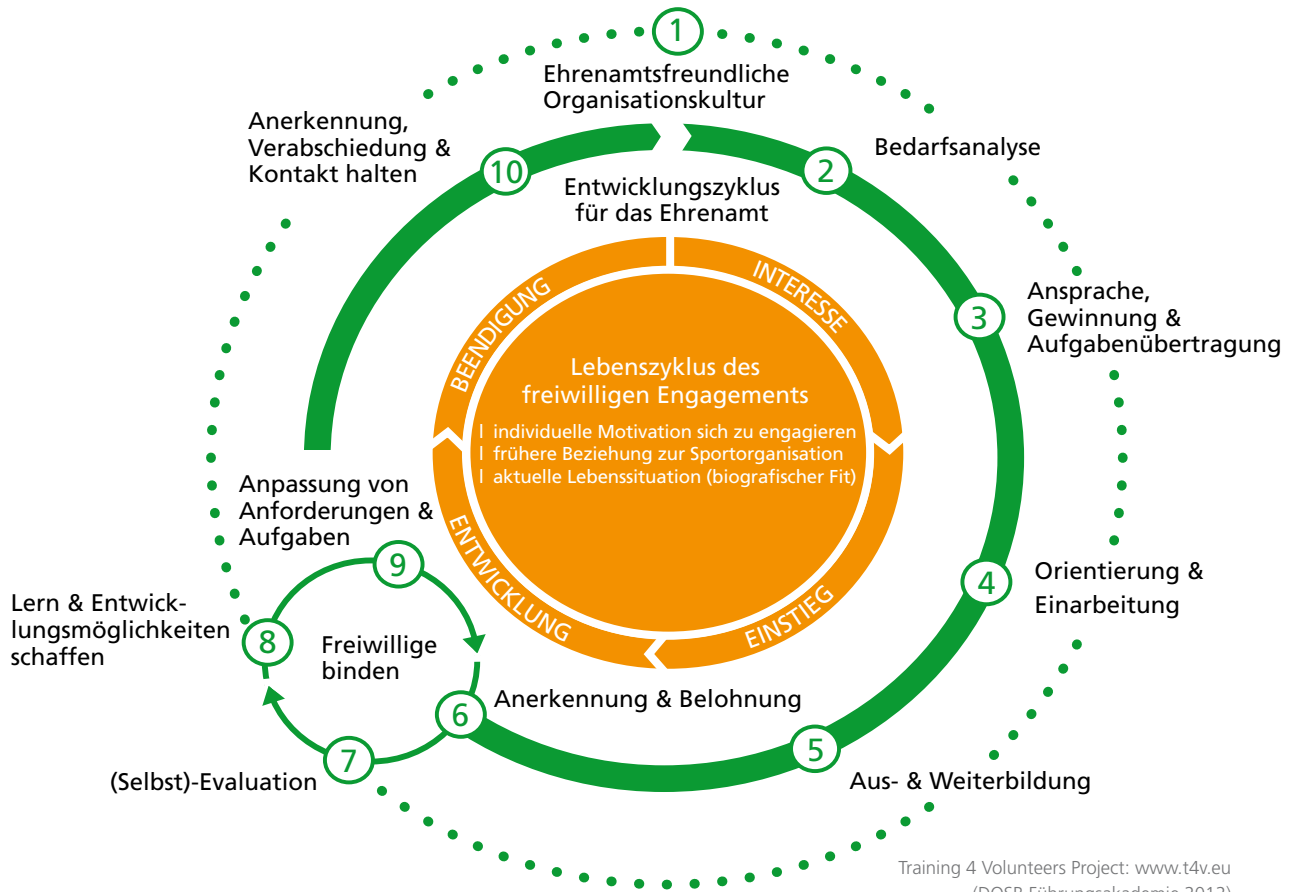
1
Ehrenamtsfreundliche Organisationskultur

Anerkennung, Verabschiedung & Kontakt halten

10

2
Bedarfsanalyse

Entwicklungszyklus für das Ehrenamt

INTERESSE

BEENDIGUNG

3
Ansprache, Gewinnung & Aufgabenübertragung

Lebenszyklus des freiwilligen Engagements

I individuelle Motivation sich zu engagieren
I frühere Beziehung zur Sportorganisation
I aktuelle Lebenssituation (biografischer Fit)

Anpassung von Anforderungen & Aufgaben

ENTWICKLUNG

EINSTIEG

9

4
Orientierung & Einarbeitung

Lern & Entwicklungsmöglichkeiten schaffen

8

Freiwillige binden

6
Anerkennung & Belohnung

7
(Selbst)-Evaluation

5
Aus- & Weiterbildung

Training 4 Volunteers Project: www.t4v.eu
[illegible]